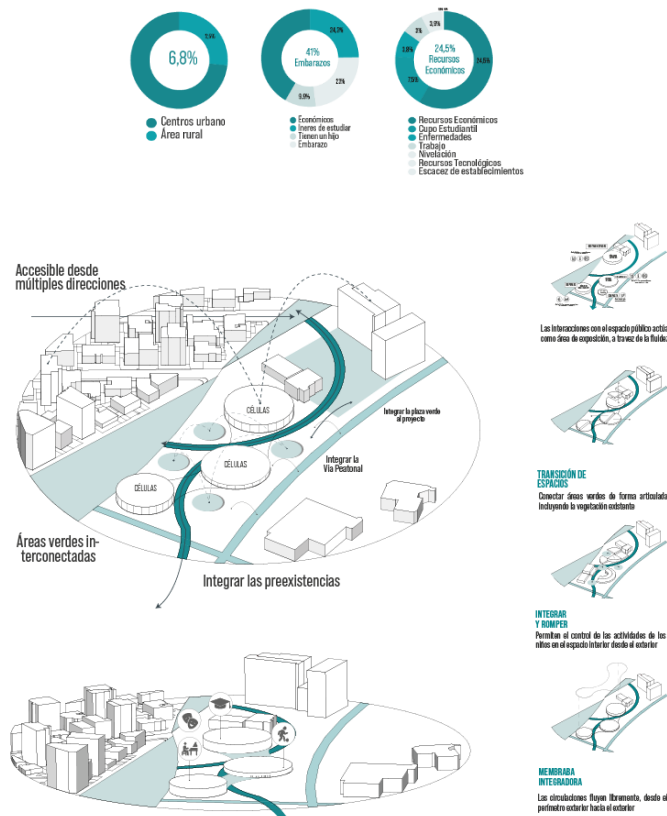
6,8%

11,4%

Centros urbano
Área rural

41%
Embarazos

26,7%

23%

9,9%

Económicos
Ineres de estudiar
Tienen un hijo
Embarazo

24,5%
Recursos Económicos

3%

3,9%

3,6%

7,6%

24,5%

Recursos Económicos
Cupo Estudiantil
Enfermedades
Trabajo
Nivelación
Recursos Tecnológicos
Escacez de establecimientos

Accesible desde múltiples direcciones

CÉLULAS

CÉLULAS

CÉLULAS

Integrar la plaza verde al proyecto

Integrar la Vía Peatonal

Áreas verdes interconectadas

Integrar las preexistencias

Las interacciones con el espacio público activ como área de exposición, a travez de la fluidez

TRANSICIÓN DE ESPACIOS

Conectar áreas verdes de forma articulad Incluyendo la vegetación existente

INTEGRAR Y ROMPER

Permiten el control de las actividades de los niños en el espacio interior desde el exterior

MEMBRABA INTEGRADORA

Las circulaciones fluyen libremente, desde el perímetro exterior hacia el exterior